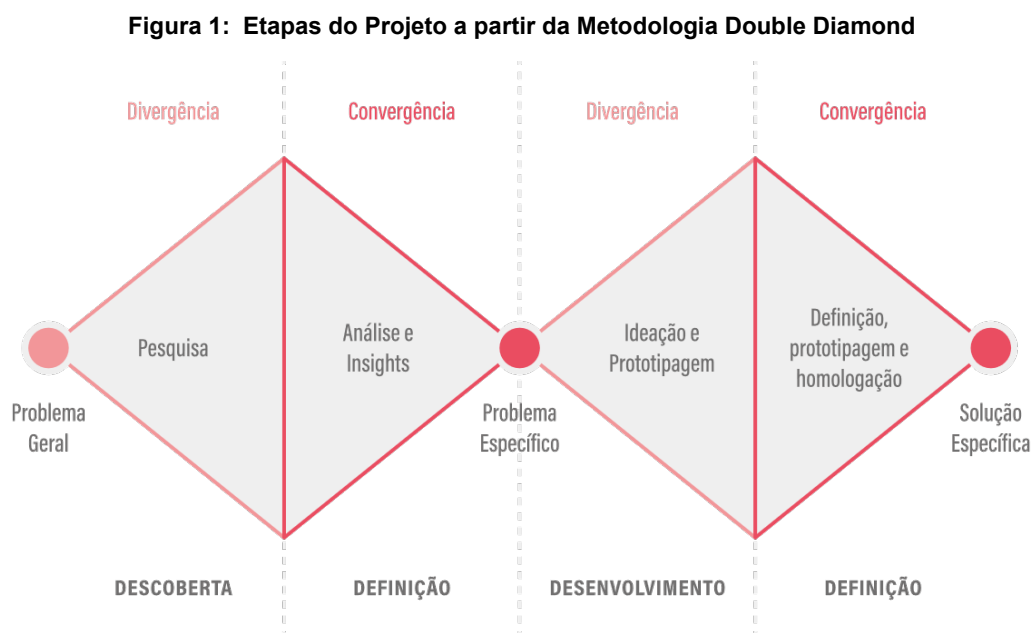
Figura 1: Etapas do Projeto a partir da Metodologia Double Diamond

Divergência

Convergência

Divergência

Convergência

Pesquisa

Análise e Insights

Ideação e Prototipagem

Definição, prototipagem e homologação

Problema Geral

Problema Específico

Solução Específica

DESCOBERTA

DEFINIÇÃO

DESENVOLVIMENTO

DEFINIÇÃO